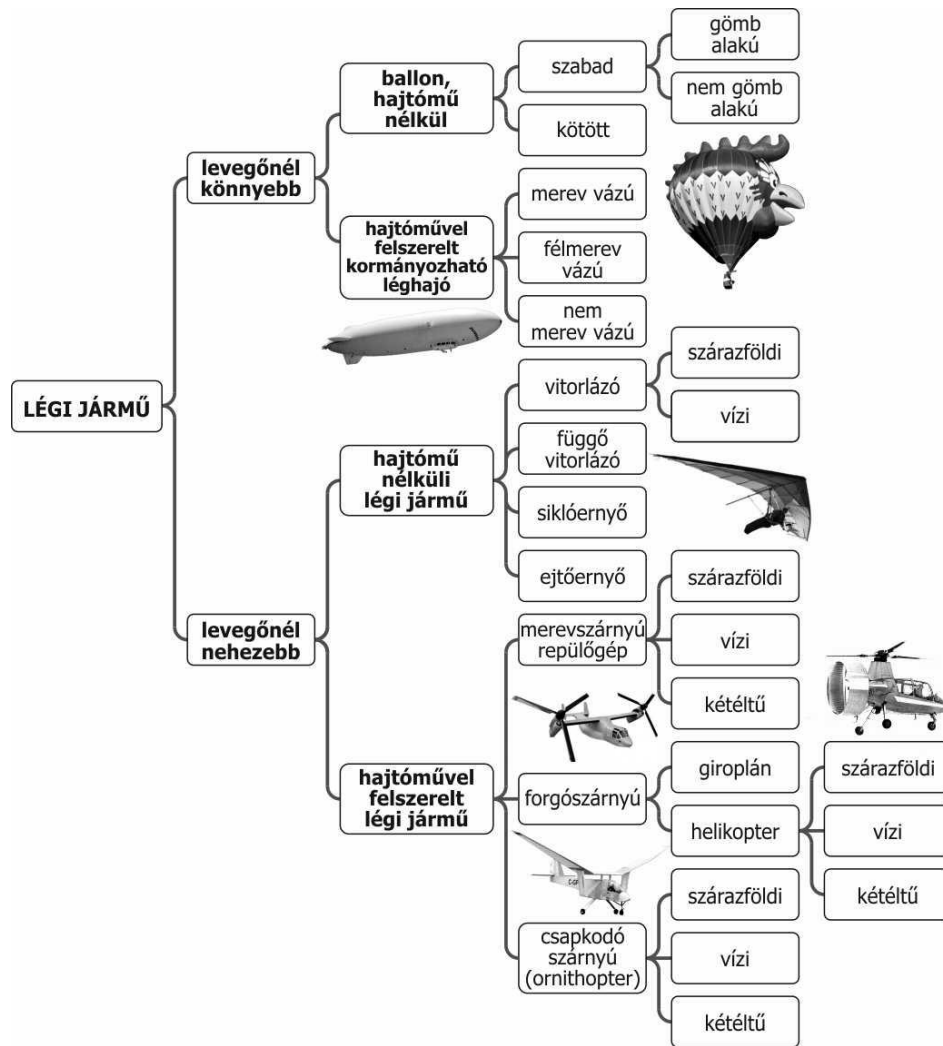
LÉGI JÁRMŰ

levegőnél könnyebb

ballon, hajtómű nélkül

szabad

gömb alakú

nem gömb alakú

kötött

hajtóművel felszerelt kormányozható léghajó

merev vázú

félmerev vázú

nem merev vázú

levegőnél nehezebb

hajtómű nélküli légi jármű

vitorlázó

szárazföldi

vízi

függő vitorlázó

siklóernyő

ejtőernyő

hajtóművel felszerelt légi jármű

merevszárnyú repülőgép

szárazföldi

vízi

kétéltű

forgószárnyú

giroplán

helikopter

szárazföldi

vízi

kétéltű

csapkodó szárnyú (ornithopter)

szárazföldi

vízi

kétéltű